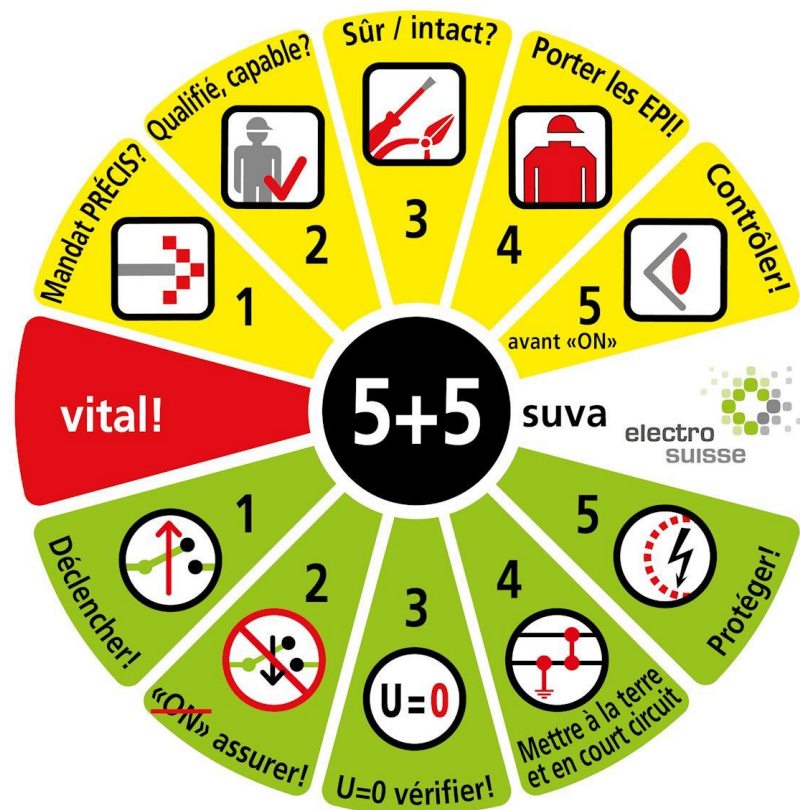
Mandat PRÉCIS?
1

Qualifié, capable?
2

Sûr / intact?
3

Porter les EPI!
4

Contrôler!
5
avant «ON»

vital!

5+5

suva

electro
suisse

Déclencher!
1

«ON» assurer!
2

U=0
U=0 vérifier!
3

Mettre à la terre et en court circuit
4

Protéger!
5